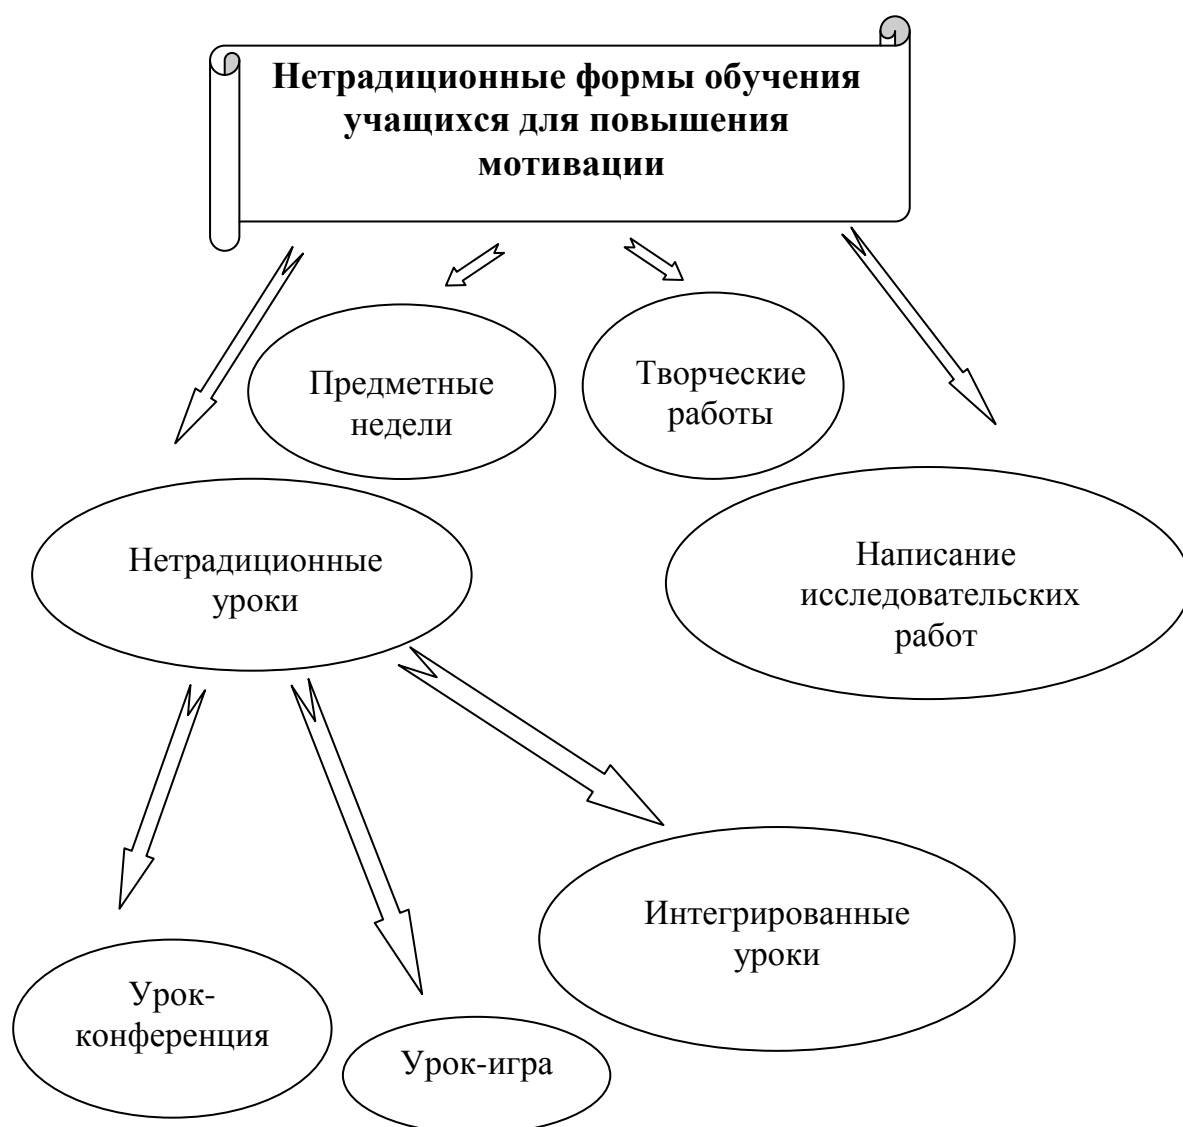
Нетрадиционные формы обучения учащихся для повышения мотивации

Предметные недели

Творческие работы

Нетрадиционные уроки

Написание исследовательских работ

Интегрированные уроки

Урок-конференция

Урок-игра